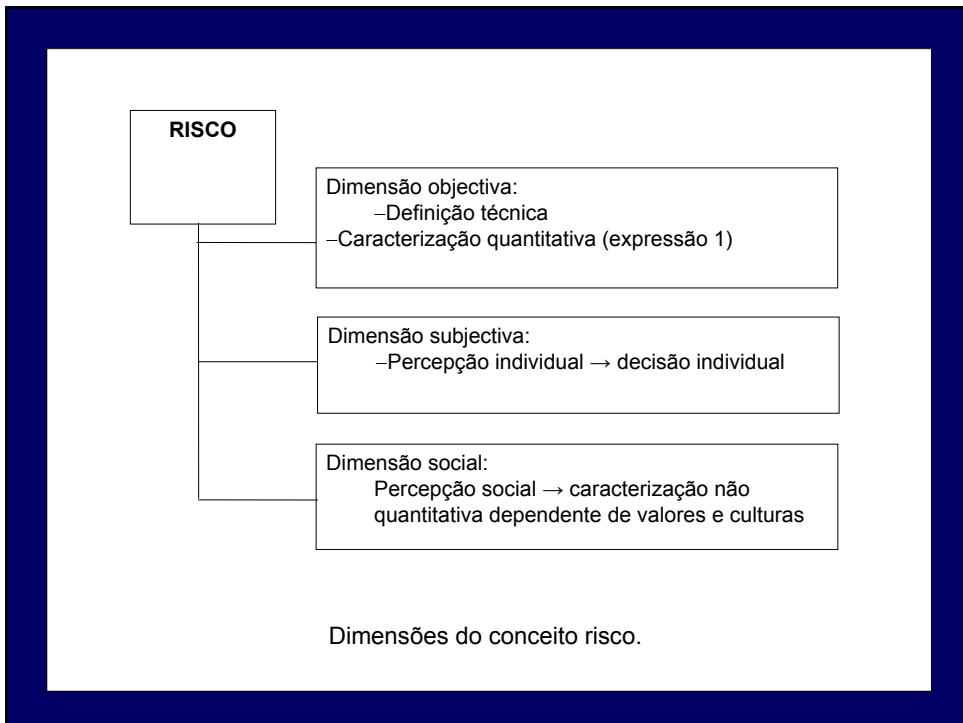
RISCO

Dimensão objectiva:
–Definição técnica
–Caracterização quantitativa (expressão 1)

Dimensão subjectiva:
–Percepção individual → decisão individual

Dimensão social:
Percepção social → caracterização não quantitativa dependente de valores e culturas

Dimensões do conceito risco.